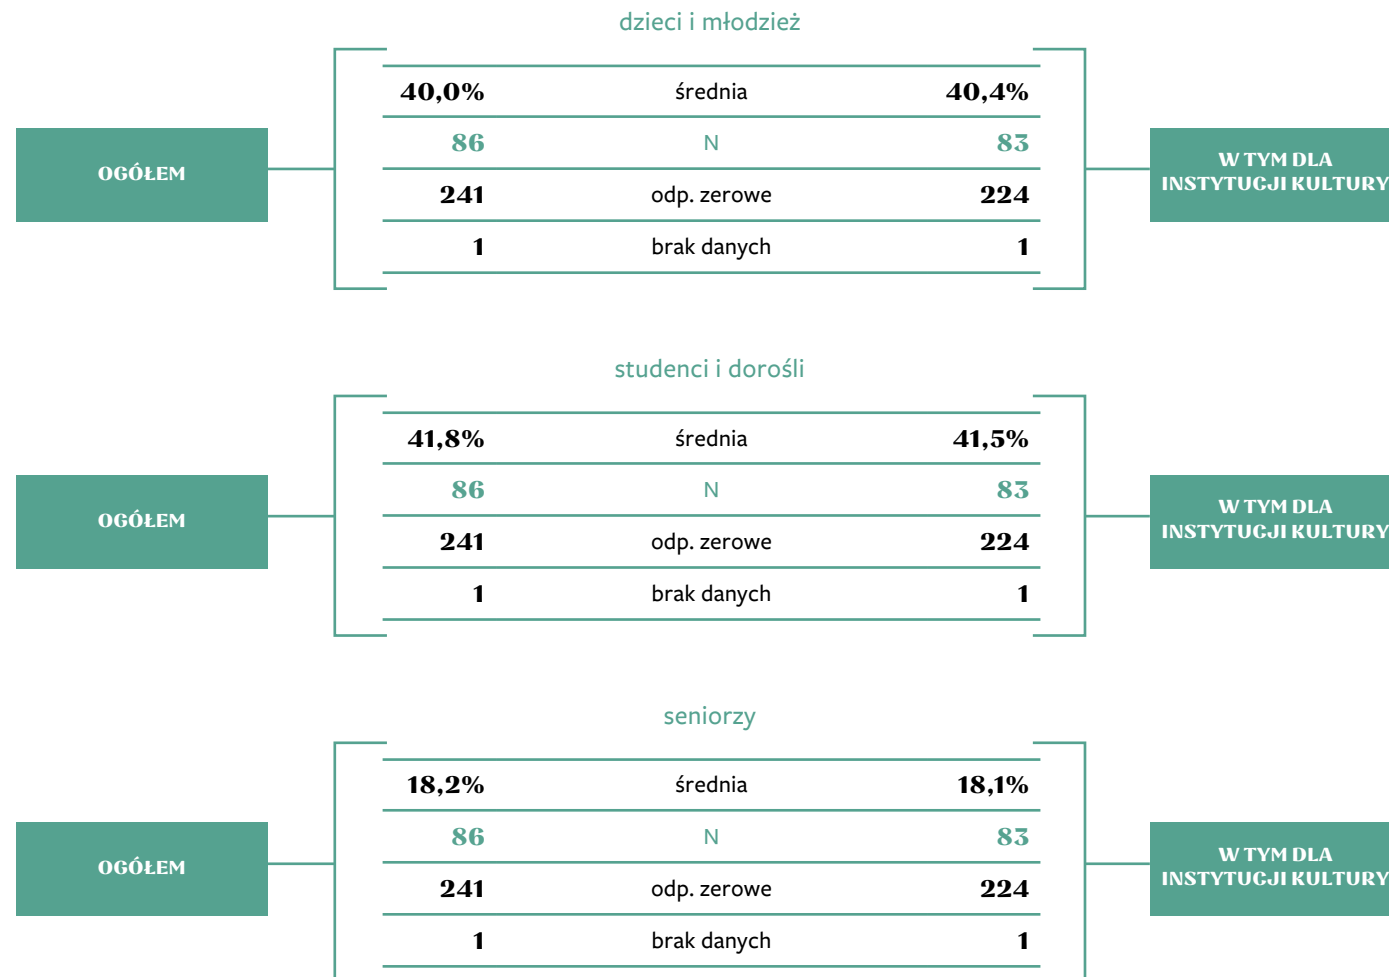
dzieci i młodzież

OGÓŁEM

| 40,0% | średnia | 40,4% |
|---|---|---|
| 86 | N | 83 |
| 241 | odp. zerowe | 224 |
| 1 | brak danych | 1 |

W TYM DLA INSTYTUCJI KULTURY

studenci i dorośli

OGÓŁEM

| 41,8% | średnia | 41,5% |
|---|---|---|
| 86 | N | 83 |
| 241 | odp. zerowe | 224 |
| 1 | brak danych | 1 |

W TYM DLA INSTYTUCJI KULTURY

seniorzy

OGÓŁEM

| 18,2% | średnia | 18,1% |
|---|---|---|
| 86 | N | 83 |
| 241 | odp. zerowe | 224 |
| 1 | brak danych | 1 |

W TYM DLA INSTYTUCJI KULTURY